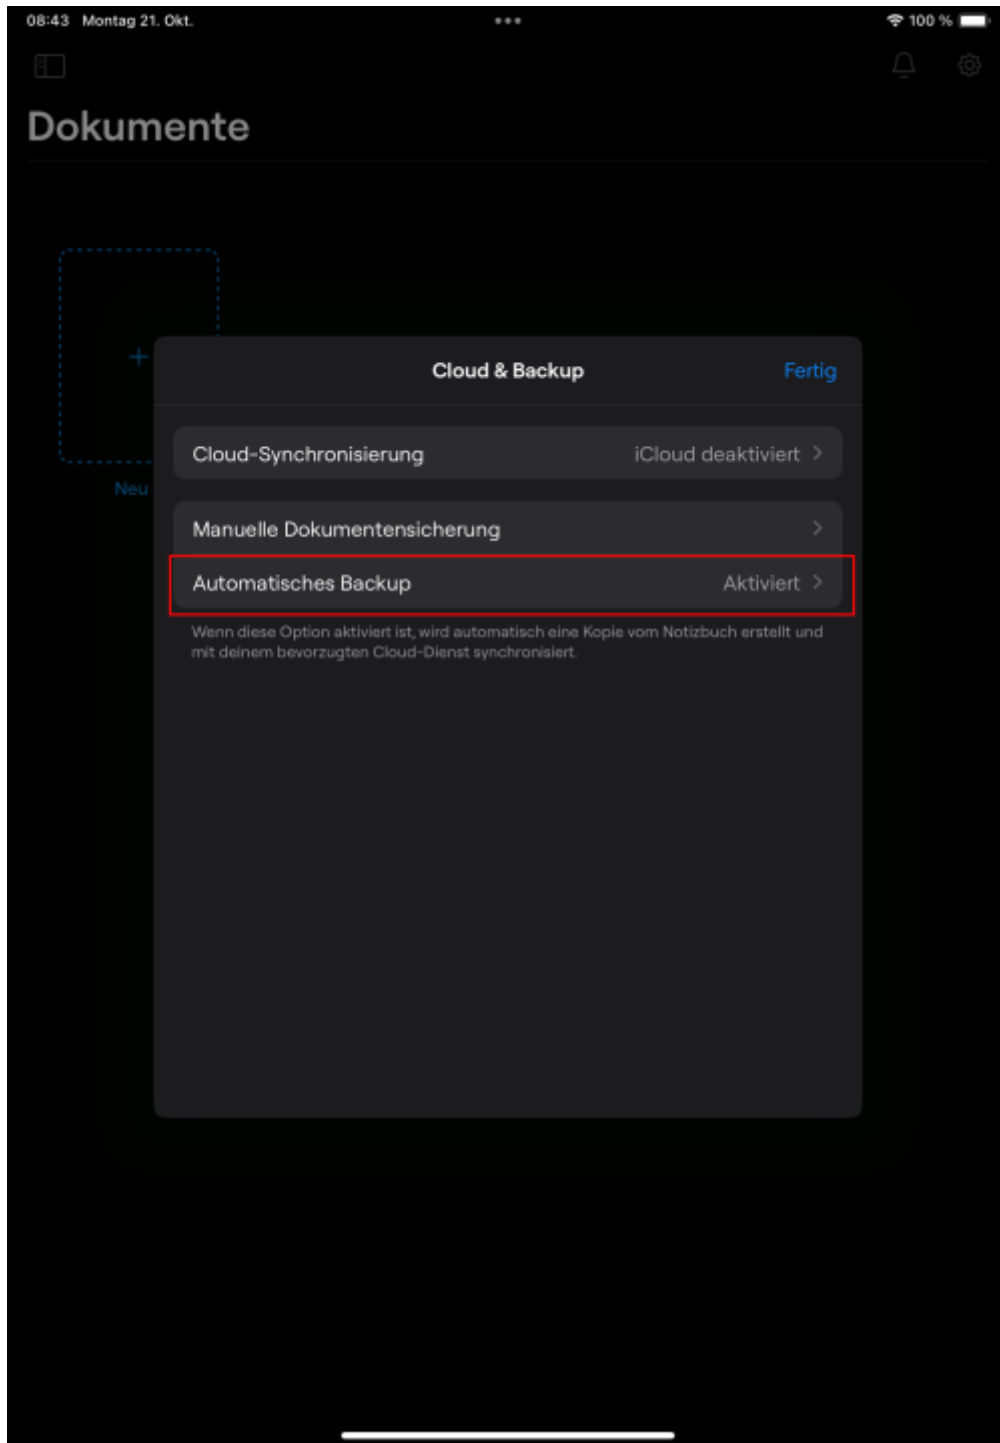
08:43 Montag 21. Okt.

100 %

Dokumente

+

Neu

Cloud & Backup

Fertig

Cloud-Synchronisierung

iCloud deaktiviert >

Manuelle Dokumentensicherung >

Automatisches Backup

Aktiviert >

Wenn diese Option aktiviert ist, wird automatisch eine Kopie vom Notizbuch erstellt und mit deinem bevorzugten Cloud-Dienst synchronisiert.